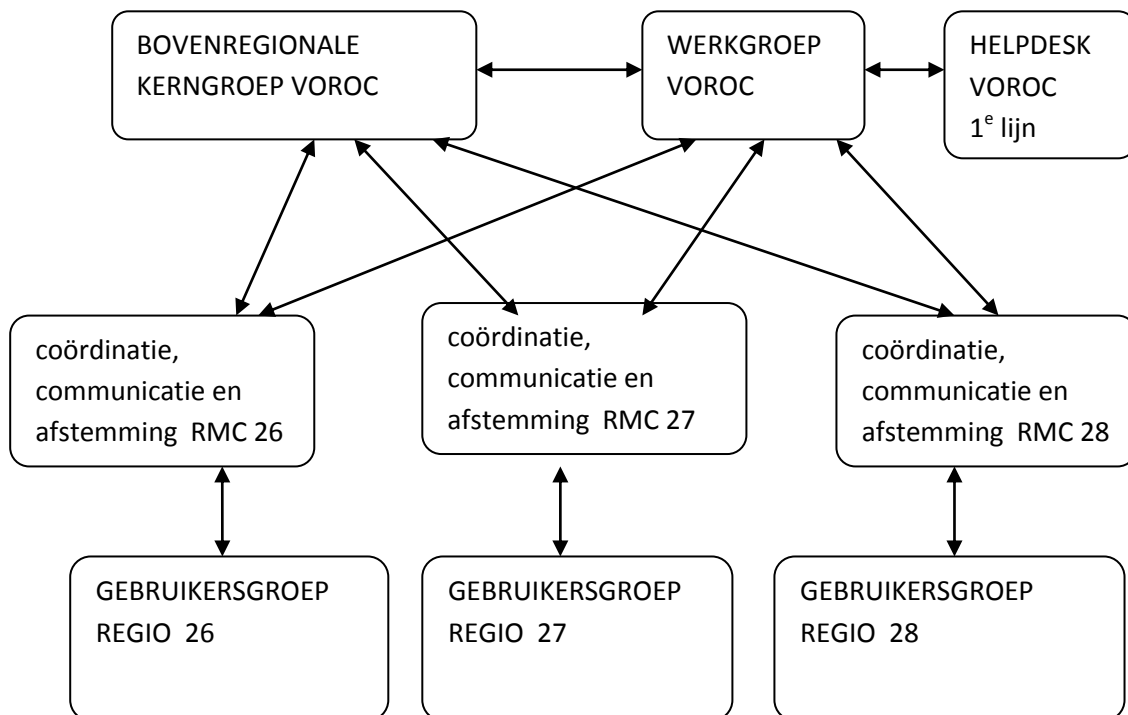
BOVENREGIONALE KERNGROEP VOROC

WERKGROEP VOROC

HELPDESK VOROC $1^e$ lijn

coördinatie, communicatie en afstemming RMC 26

coördinatie, communicatie en afstemming RMC 27

coördinatie, communicatie en afstemming RMC 28

GEBRUIKERSGROEP REGIO 26

GEBRUIKERSGROEP REGIO 27

GEBRUIKERSGROEP REGIO 28